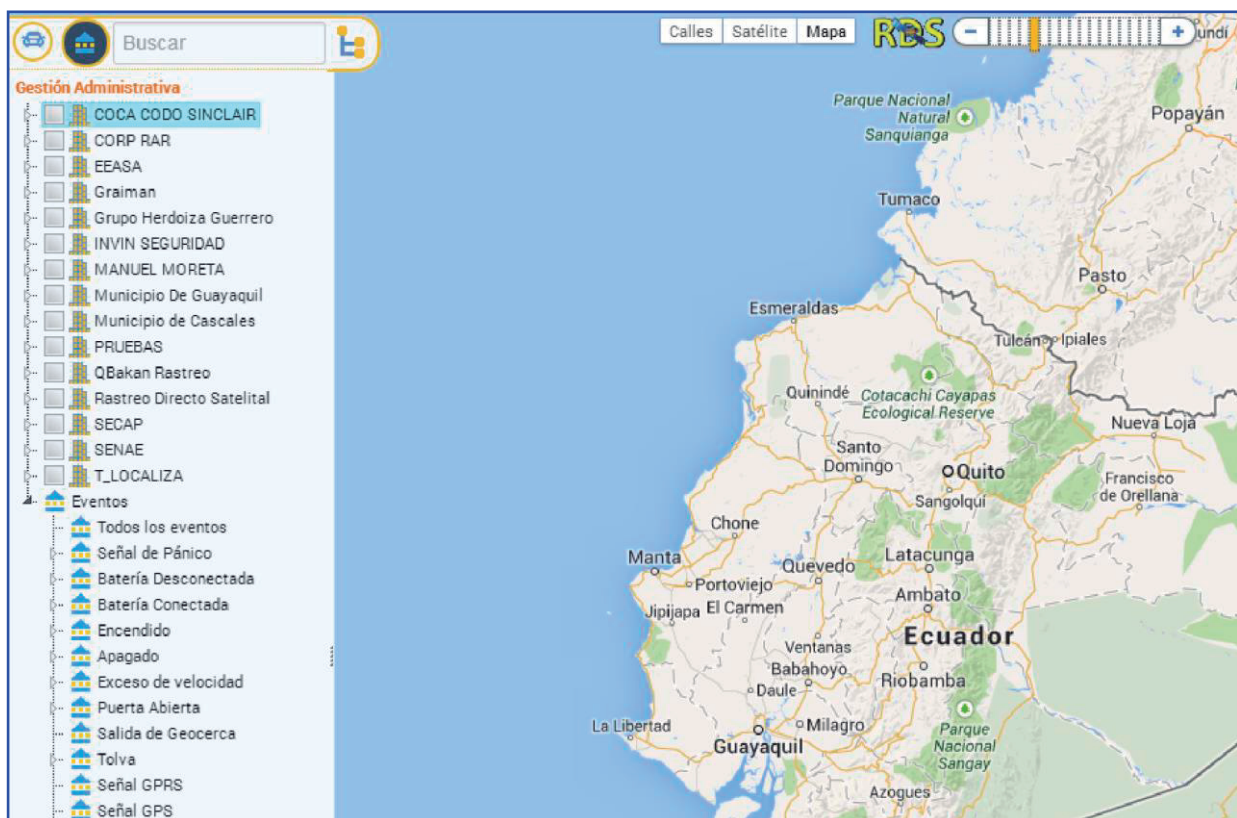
Buscar

Gestión Administrativa
COCA CODO SINCLAIR
CORP RAR
EEASA
Graiman
Grupo Herdoiza Guerrero
INVIN SEGURIDAD
MANUEL MORETA
Municipio De Guayaquil
Municipio de Cascales
PRUEBAS
QBakan Rastreo
Rastreo Directo Satelital
SECAP
SENAE
T_LOCALIZA
Eventos
Todos los eventos
Señal de Pánico
Batería Desconectada
Batería Conectada
Encendido
Apagado
Exceso de velocidad
Puerta Abierta
Salida de Geocerca
Tolva
Señal GPRS
Señal GPS

Calles Satélite Mapa
RBS
−
+
undi

Parque Nacional Natural Sanquianga
Popayán
Tumaco
Pasto
Esmeraldas
Tulcán Ipiales
Quinindé
Cotacachi Cayapas Ecological Reserve
Nueva Loja
Santo Domingo
Quito
Francisco de Orellana
Sangolquí
Chone
Manta
Quevedo
Latacunga
Portoviejo
Ambato
Jipijapa
El Carmen
Ecuador
Ventanas
Babahoyo
Riobamba
Daule
La Libertad
Milagro
Guayaquil
Parque Nacional Sangay
Azogues